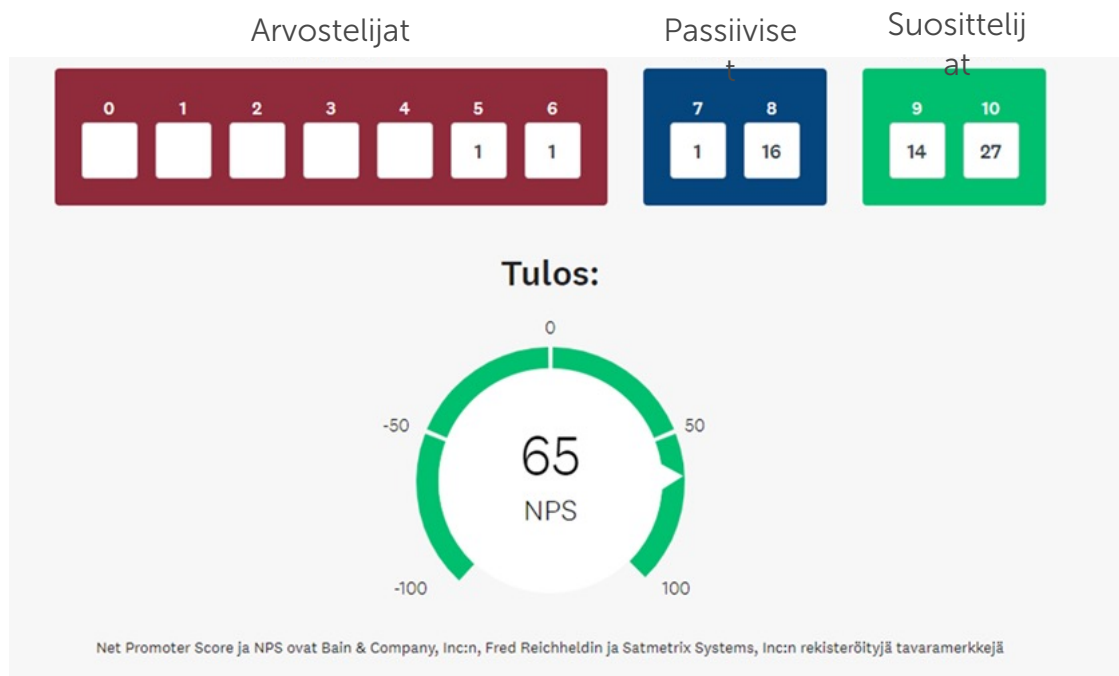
Arvostelijat

Passiivise t

Suosittelij at

| 0 | 1 | 2 | 3 | 4 | 5 | 6 |
|---|---|---|---|---|---|---|
| | | | | | 1 | 1 |

| 7 | 8 |
|---|---|
| 1 | 16 |

| 9 | 10 |
|---|---|
| 14 | 27 |

Tulos:

0

-50

50

65

NPS

-100

100

Net Promoter Score ja NPS ovat Bain & Company, Inc:n, Fred Reichheldin ja Satmetrix Systems, Inc:n rekisteröityjä tavaramerkkejä